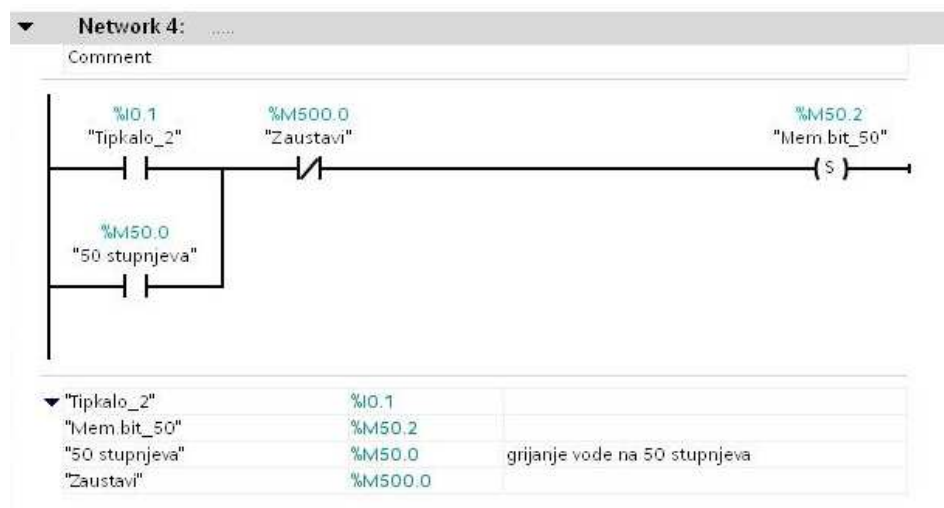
Network 4: .....

Comment

%I0.1
"Tipkalo_2"

%M500.0
"Zaustavi"

%M50.2
"Mem.bit_50"

S

%M50.0
"50 stupnjeva"

| | | |
|---|---|---|
| "Tipkalo_2" | %I0.1 | |
| "Mem.bit_50" | %M50.2 | |
| "50 stupnjeva" | %M50.0 | grijanje vode na 50 stupnjeva |
| "Zaustavi" | %M500.0 | |